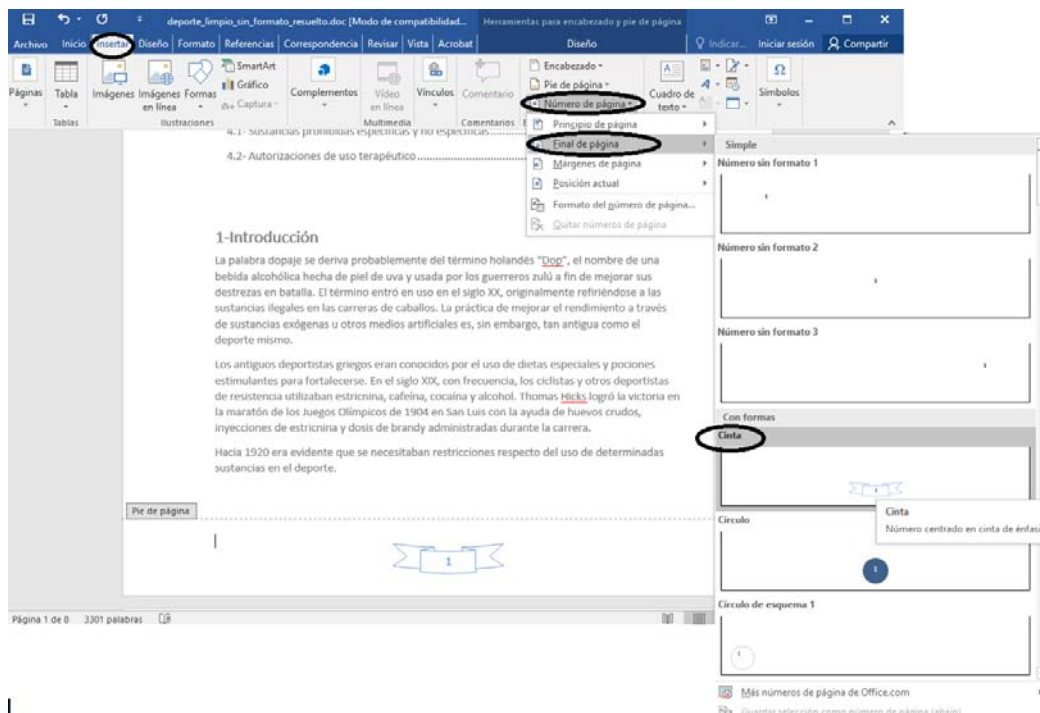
deporte_limpio_sin_formato_resuelto.doc [Modo de compatibilidad... Herramientas para encabezado y pie de página

Archivo Inicio Insertar Diseño Formato Referencias Correspondencia Revisar Vista Acrobat Diseño Indicar... Iniciar sesión Compartir

Páginas Tabla Imágenes Imágenes en línea Formas SmartArt Gráfico Captura Complementos Vídeo en línea Vínculos Comentario Encabezado Pie de página Número de página Cuadro de texto Símbolos

Tablas Ilustraciones Multimedia Comentarios

4.1- Sustancias prohibidas específicas y no específicas......

4.2- Autorizaciones de uso terapéutico ......

Principio de página
Final de página
Márgenes de página
Posición actual
Formato del número de página...
Quitar números de página

Simple
Número sin formato 1
Número sin formato 2
Número sin formato 3
Con formas
Cinta
Círculo
Círculo de esquema 1

Cinta
Número centrado en cinta de énfasi

Más números de página de Office.com
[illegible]

1-Introducción

La palabra dopaje se deriva probablemente del término holandés "Dop", el nombre de una bebida alcohólica hecha de piel de uva y usada por los guerreros zulú a fin de mejorar sus destrezas en batalla. El término entró en uso en el siglo XX, originalmente refiriéndose a las sustancias ilegales en las carreras de caballos. La práctica de mejorar el rendimiento a través de sustancias exógenas u otros medios artificiales es, sin embargo, tan antigua como el deporte mismo.

Los antiguos deportistas griegos eran conocidos por el uso de dietas especiales y pociones estimulantes para fortalecerse. En el siglo XIX, con frecuencia, los ciclistas y otros deportistas de resistencia utilizaban estricnina, cafeína, cocaína y alcohol. Thomas Hicks logró la victoria en la maratón de los Juegos Olímpicos de 1904 en San Luis con la ayuda de huevos crudos, inyecciones de estricnina y dosis de brandy administradas durante la carrera.

Hacia 1920 era evidente que se necesitaban restricciones respecto del uso de determinadas sustancias en el deporte.

Pie de página

1

Página 1 de 8 3301 palabras